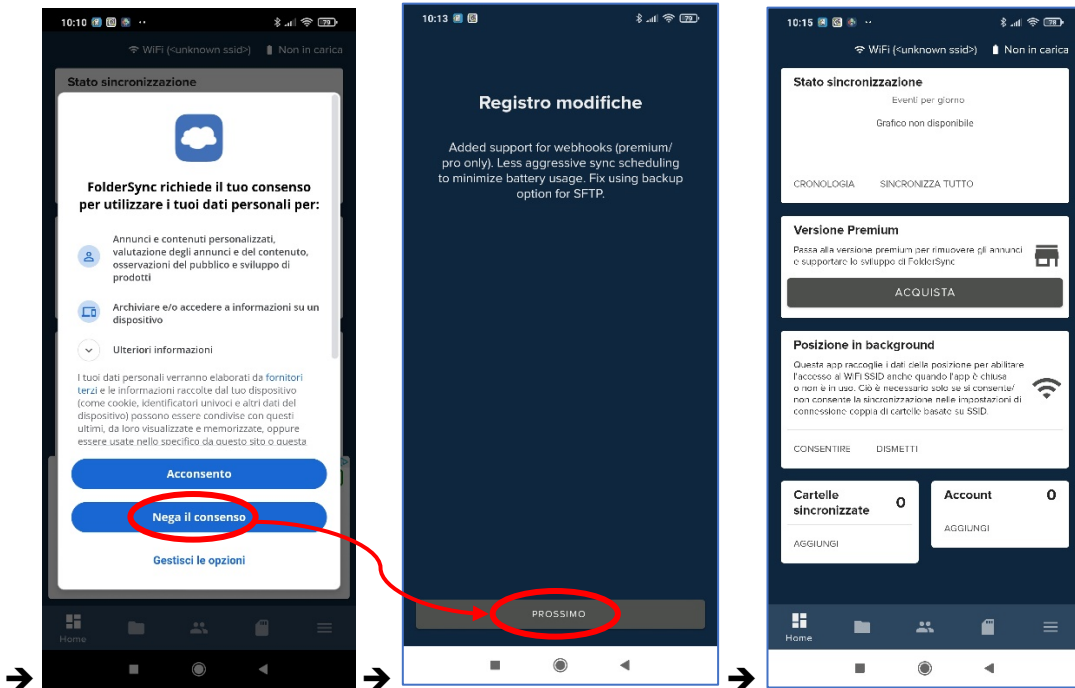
10:10 ··

WiFi (<unknown ssid>) Non in carica

Stato sincronizzazione

FolderSync richiede il tuo consenso per utilizzare i tuoi dati personali per:

Annunci e contenuti personalizzati, valutazione degli annunci e del contenuto, osservazioni del pubblico e sviluppo di prodotti

Archiviare e/o accedere a informazioni su un dispositivo

Ulteriori informazioni

I tuoi dati personali verranno elaborati da fornitori terzi e le informazioni raccolte dal tuo dispositivo (come cookie, identificatori univoci e altri dati del dispositivo) possono essere condivise con questi ultimi, da loro visualizzate e memorizzate, oppure essere usate nello specifico da questo sito o questa

Acconsento

Nega il consenso

Gestisci le opzioni

Home

10:13

Registro modifiche

Added support for webhooks (premium/ pro only). Less aggressive sync scheduling to minimize battery usage. Fix using backup option for SFTP.

PROSSIMO

10:15 ··

WiFi (<unknown ssid>) Non in carica

Stato sincronizzazione

Eventi per giorno

Grafico non disponibile

CRONOLOGIA SINCRONIZZA TUTTO

Versione Premium

Passa alla versione premium per rimuovere gli annunci e supportare lo sviluppo di FolderSync

ACQUISTA

Posizione in background

Questa app raccoglie i dati della posizione per abilitare l'accesso al WiFi SSID anche quando l'app è chiusa o non è in uso. Ciò è necessario solo se si consente/ non consente la sincronizzazione nelle impostazioni di connessione coppia di cartelle basate su SSID.

CONSENTIRE DISMETTI

Cartelle sincronizzate 0

AGGIUNGI

Account 0

AGGIUNGI

Home